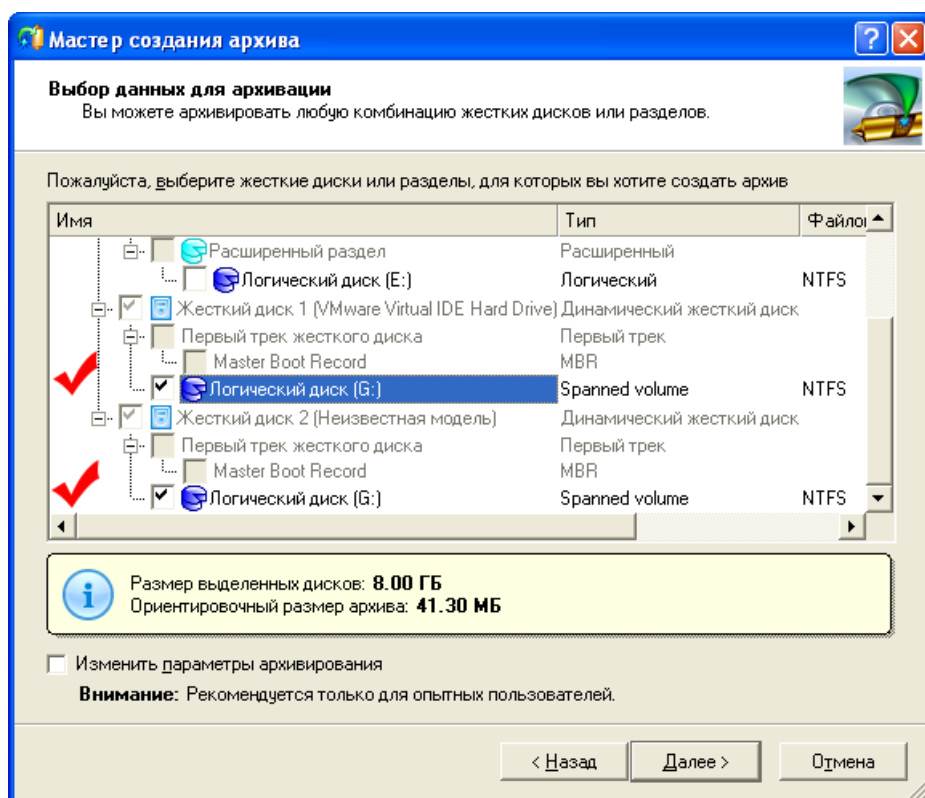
Мастер создания архива

Выбор данных для архивации
Вы можете архивировать любую комбинацию жестких дисков или разделов.

Пожалуйста, выберите жесткие диски или разделы, для которых вы хотите создать архив

| Имя | Тип | Файлоı |
|---|---|---|
| Расширенный раздел | Расширенный | |
| Логический диск (E:) | Логический | NTFS |
| Жесткий диск 1 (VMware Virtual IDE Hard Drive) | Динамический жесткий диск | |
| Первый трек жесткого диска | Первый трек | |
| Master Boot Record | MBR | |
| Логический диск (G:) | Spanned volume | NTFS |
| Жесткий диск 2 (Неизвестная модель) | Динамический жесткий диск | |
| Первый трек жесткого диска | Первый трек | |
| Master Boot Record | MBR | |
| Логический диск (G:) | Spanned volume | NTFS |

Размер выделенных дисков: 8.00 ГБ
Ориентировочный размер архива: 41.30 МБ

Изменить параметры архивирования

Внимание: Рекомендуется только для опытных пользователей.

< Назад Далее > Отмена